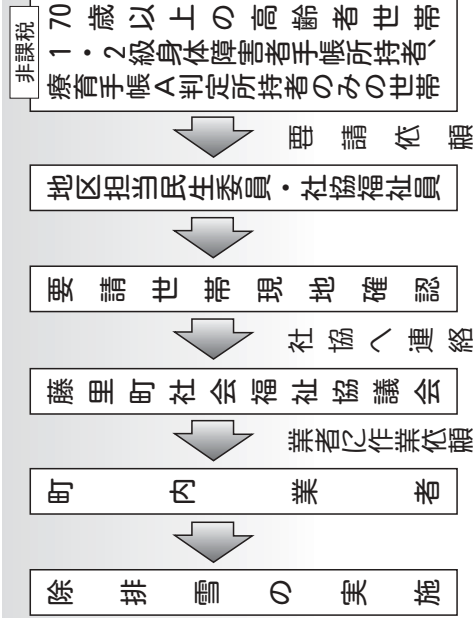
非課税

70歳以上の高齢者世帯

1・2級身体障害者手帳所持者、療育手帳A判定所持者のみの世帯

要請依頼

地区担当民生委員・社協福祉員

要請世帯現地確認

社協へ連絡

藤里町社会福祉協議会

業者に作業依頼

町内業者

除排雪の実施